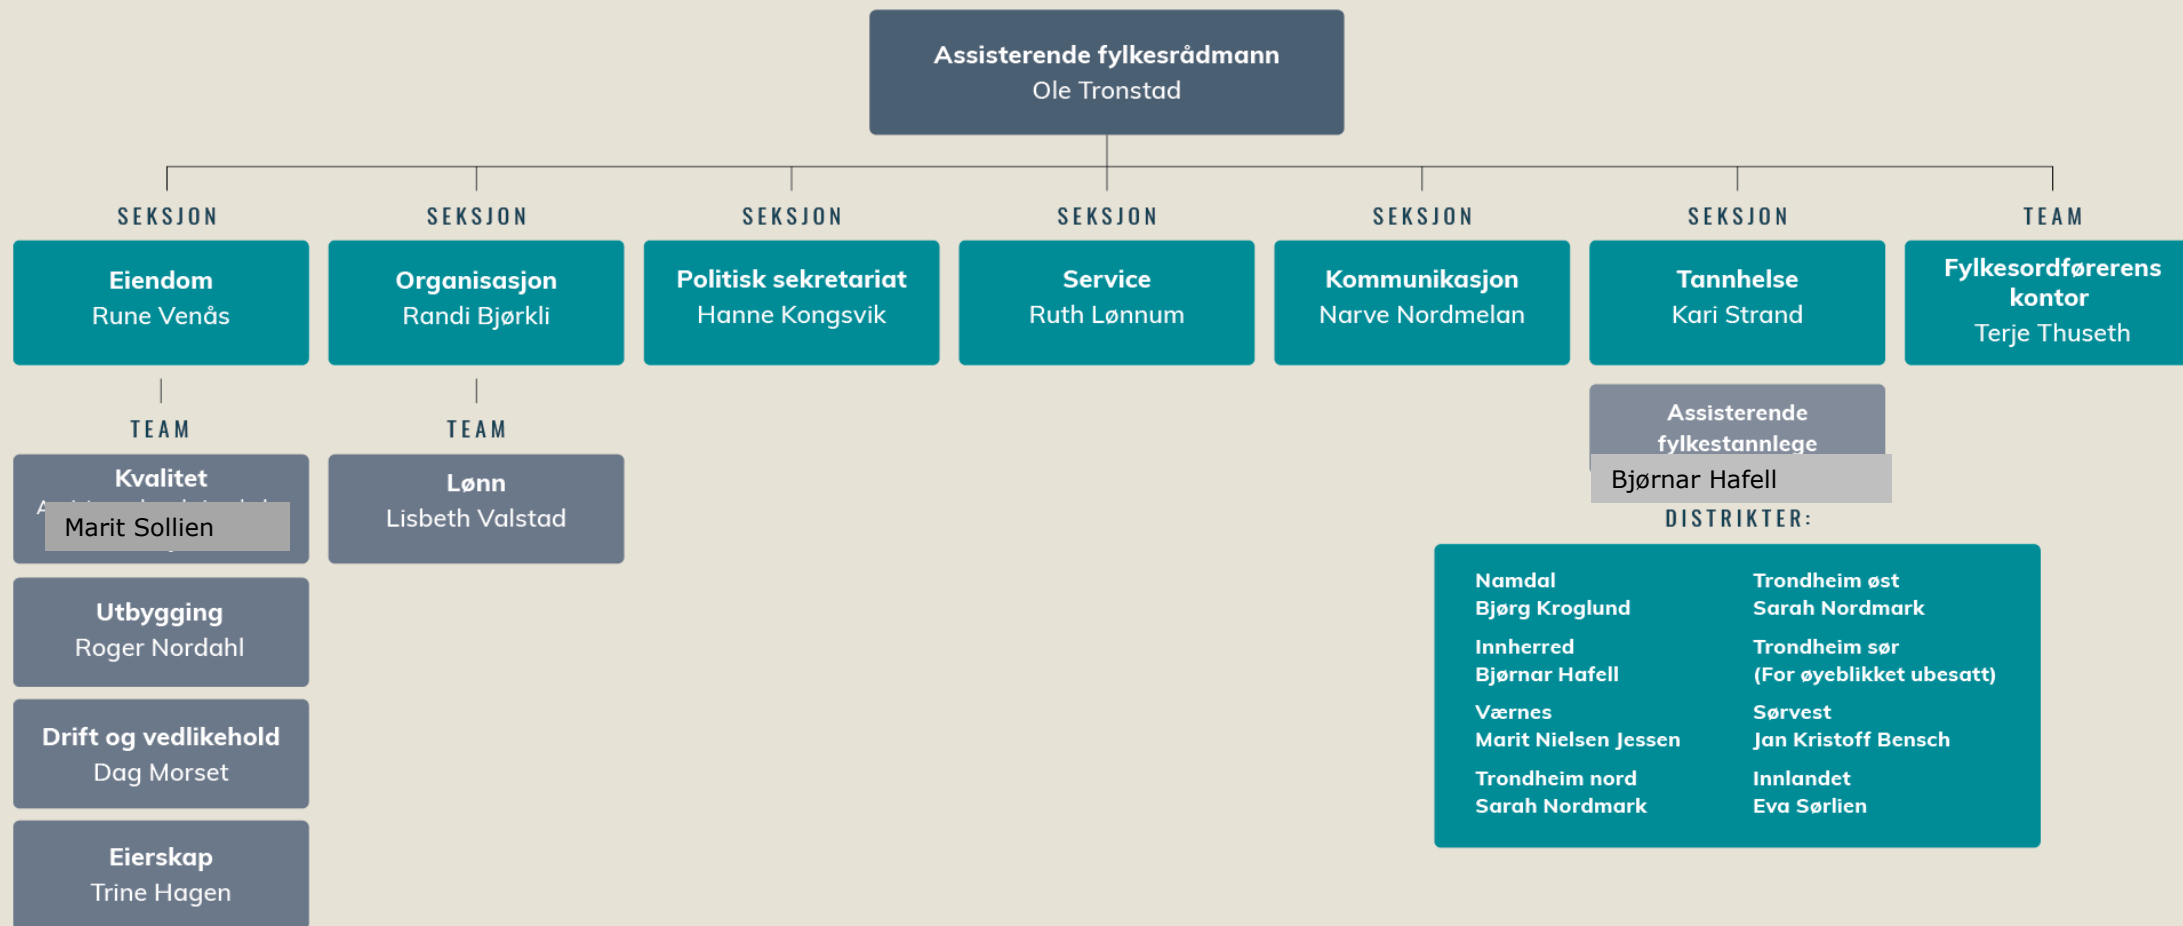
Assisterende fylkesrådmann
Ole Tronstad

SEKSJON
Eiendom
Rune Venås

SEKSJON
Organisasjon
Randi Bjørkli

SEKSJON
Politisk sekretariat
Hanne Kongsvik

SEKSJON
Service
Ruth Lønnum

SEKSJON
Kommunikasjon
Narve Nordmelan

SEKSJON
Tannhelse
Kari Strand

TEAM
Fylkesordførerens kontor
Terje Thuseth

TEAM
Kvalitet
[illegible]
Marit Sollien

Utbygging
Roger Nordahl

Drift og vedlikehold
Dag Morset

Eierskap
Trine Hagen

TEAM
Lønn
Lisbeth Valstad

Assisterende fylkestannlege
Bjørnar Hafell

DISTRIKTER:

Namdal
Bjørg Kroglund

Innherred
Bjørnar Hafell

Værnes
Marit Nielsen Jessen

Trondheim nord
Sarah Nordmark

Trondheim øst
Sarah Nordmark

Trondheim sør
(For øyeblikket ubesatt)

Sørvest
Jan Kristoff Bensch

Innlandet
Eva Sørlien